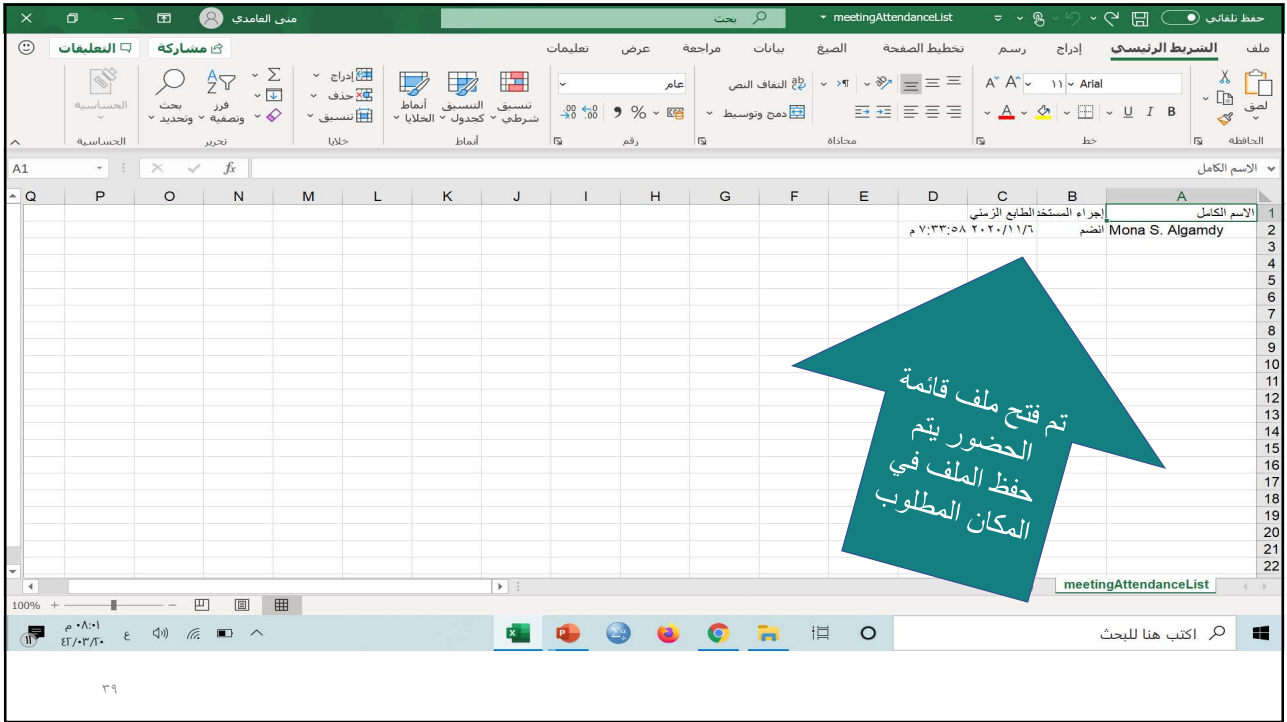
حفظ تلقائي meetingAttendanceList بحث منى الغامدي

ملف الشريط الرئيسي إدراج رسم تخطيط الصفحة الصيغ بيانات مراجعة عرض تعليمات مشاركة التعليقات

لصق الحافظة Arial ١١ B I U خط محاذاة التفاف النص دمج وتوسيط عام رقم % تنسيق شرطي التنسيق كجدول أنماط الخلايا أنماط إدراج حذف تنسيق خلايا فرز وتصفية بحث وتحديد تحرير الحساسية الحساسية

A1 الاسم الكامل

| | A | B | C | D |
|---|---|---|---|---|
| 1 | الاسم الكامل | إجراء المستخدم | الطابع الزمني | |
| 2 | Mona S. Algamdy | انضم | ٢٠٢٠/١١/٦ | ٧:٣٣:٥٨ م |

تم فتح ملف قائمة الحضور يتم حفظ الملف في المكان المطلوب

meetingAttendanceList

100%

اكتب هنا للبحث

٠٨:٠١ م
٤٢/٠٣/٣٠

٣٩